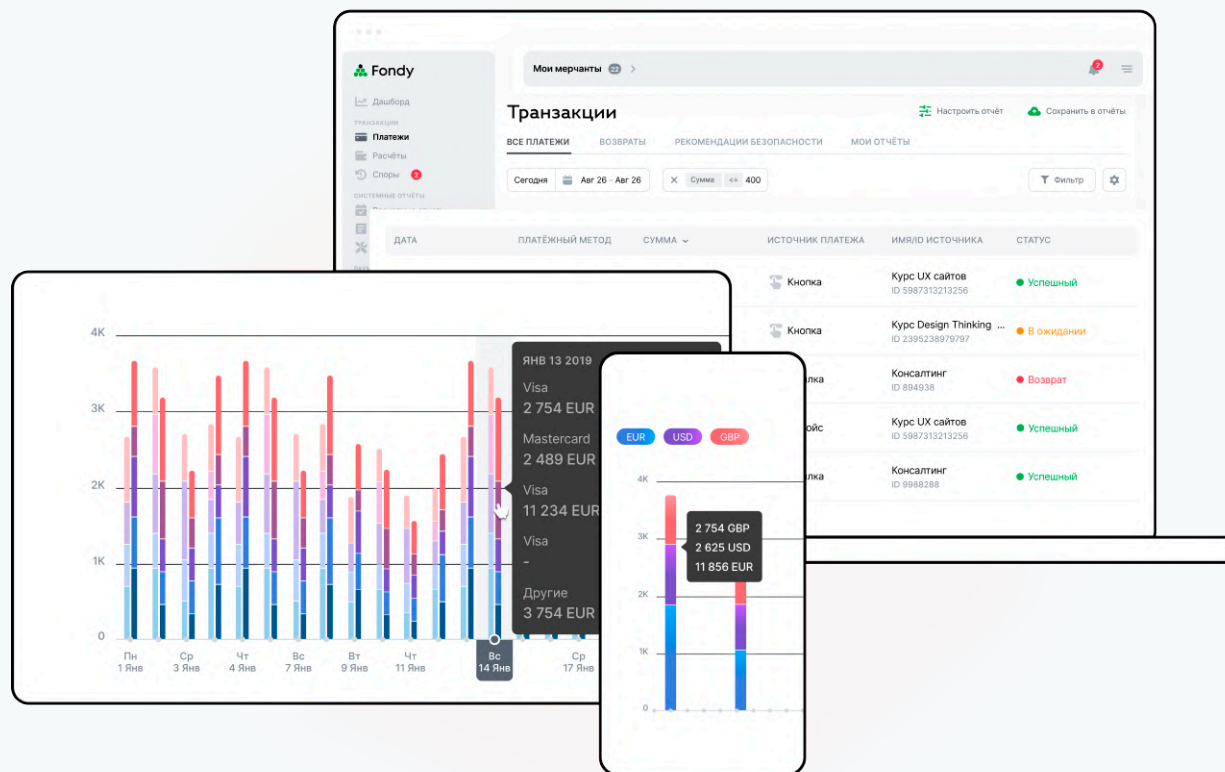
Fondy
Дашборд
ТРАНЗАКЦИИ
Платежи
Расчёты
Споры 2
СИСТЕМНЫЕ ОТЧЁТЫ

Мои мерчанты 22

Транзакции
Настроить отчёт
Сохранить в отчёты
ВСЕ ПЛАТЕЖИ
ВОЗВРАТЫ
РЕКОМЕНДАЦИИ БЕЗОПАСНОСТИ
МОИ ОТЧЁТЫ
Сегодня
Авг 26 - Авг 26
Сумма <= 400
Фильтр

| ДАТА | ПЛАТЁЖНЫЙ МЕТОД | СУММА | ИСТОЧНИК ПЛАТЕЖА | ИМЯ/ID ИСТОЧНИКА | СТАТУС |
|---|---|---|---|---|---|
| | | | Кнопка | Курс UX сайтов ID 5987313213256 | Успешный |
| | | | Кнопка | Курс Design Thinking ... ID 2395238979797 | В ожидании |
| | | | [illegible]лка | Консалтинг ID 894938 | Возврат |
| | | | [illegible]ойс | Курс UX сайтов ID 5987313213256 | Успешный |
| | | | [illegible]лка | Консалтинг ID 9988288 | Успешный |

4K
3K
2K
1K
0
Пн 1 Янв
Ср 3 Янв
Чт 4 Янв
Вс 7 Янв
Вт 9 Янв
Чт 11 Янв
Вс 14 Янв
Ср 17 Янв

ЯНВ 13 2019
Visa
2 754 EUR
Mastercard
2 489 EUR
Visa
11 234 EUR
Visa
-
Другие
3 754 EUR

EUR
USD
GBP
4K
3K
2K
1K
0
2 754 GBP
2 625 USD
11 856 EUR